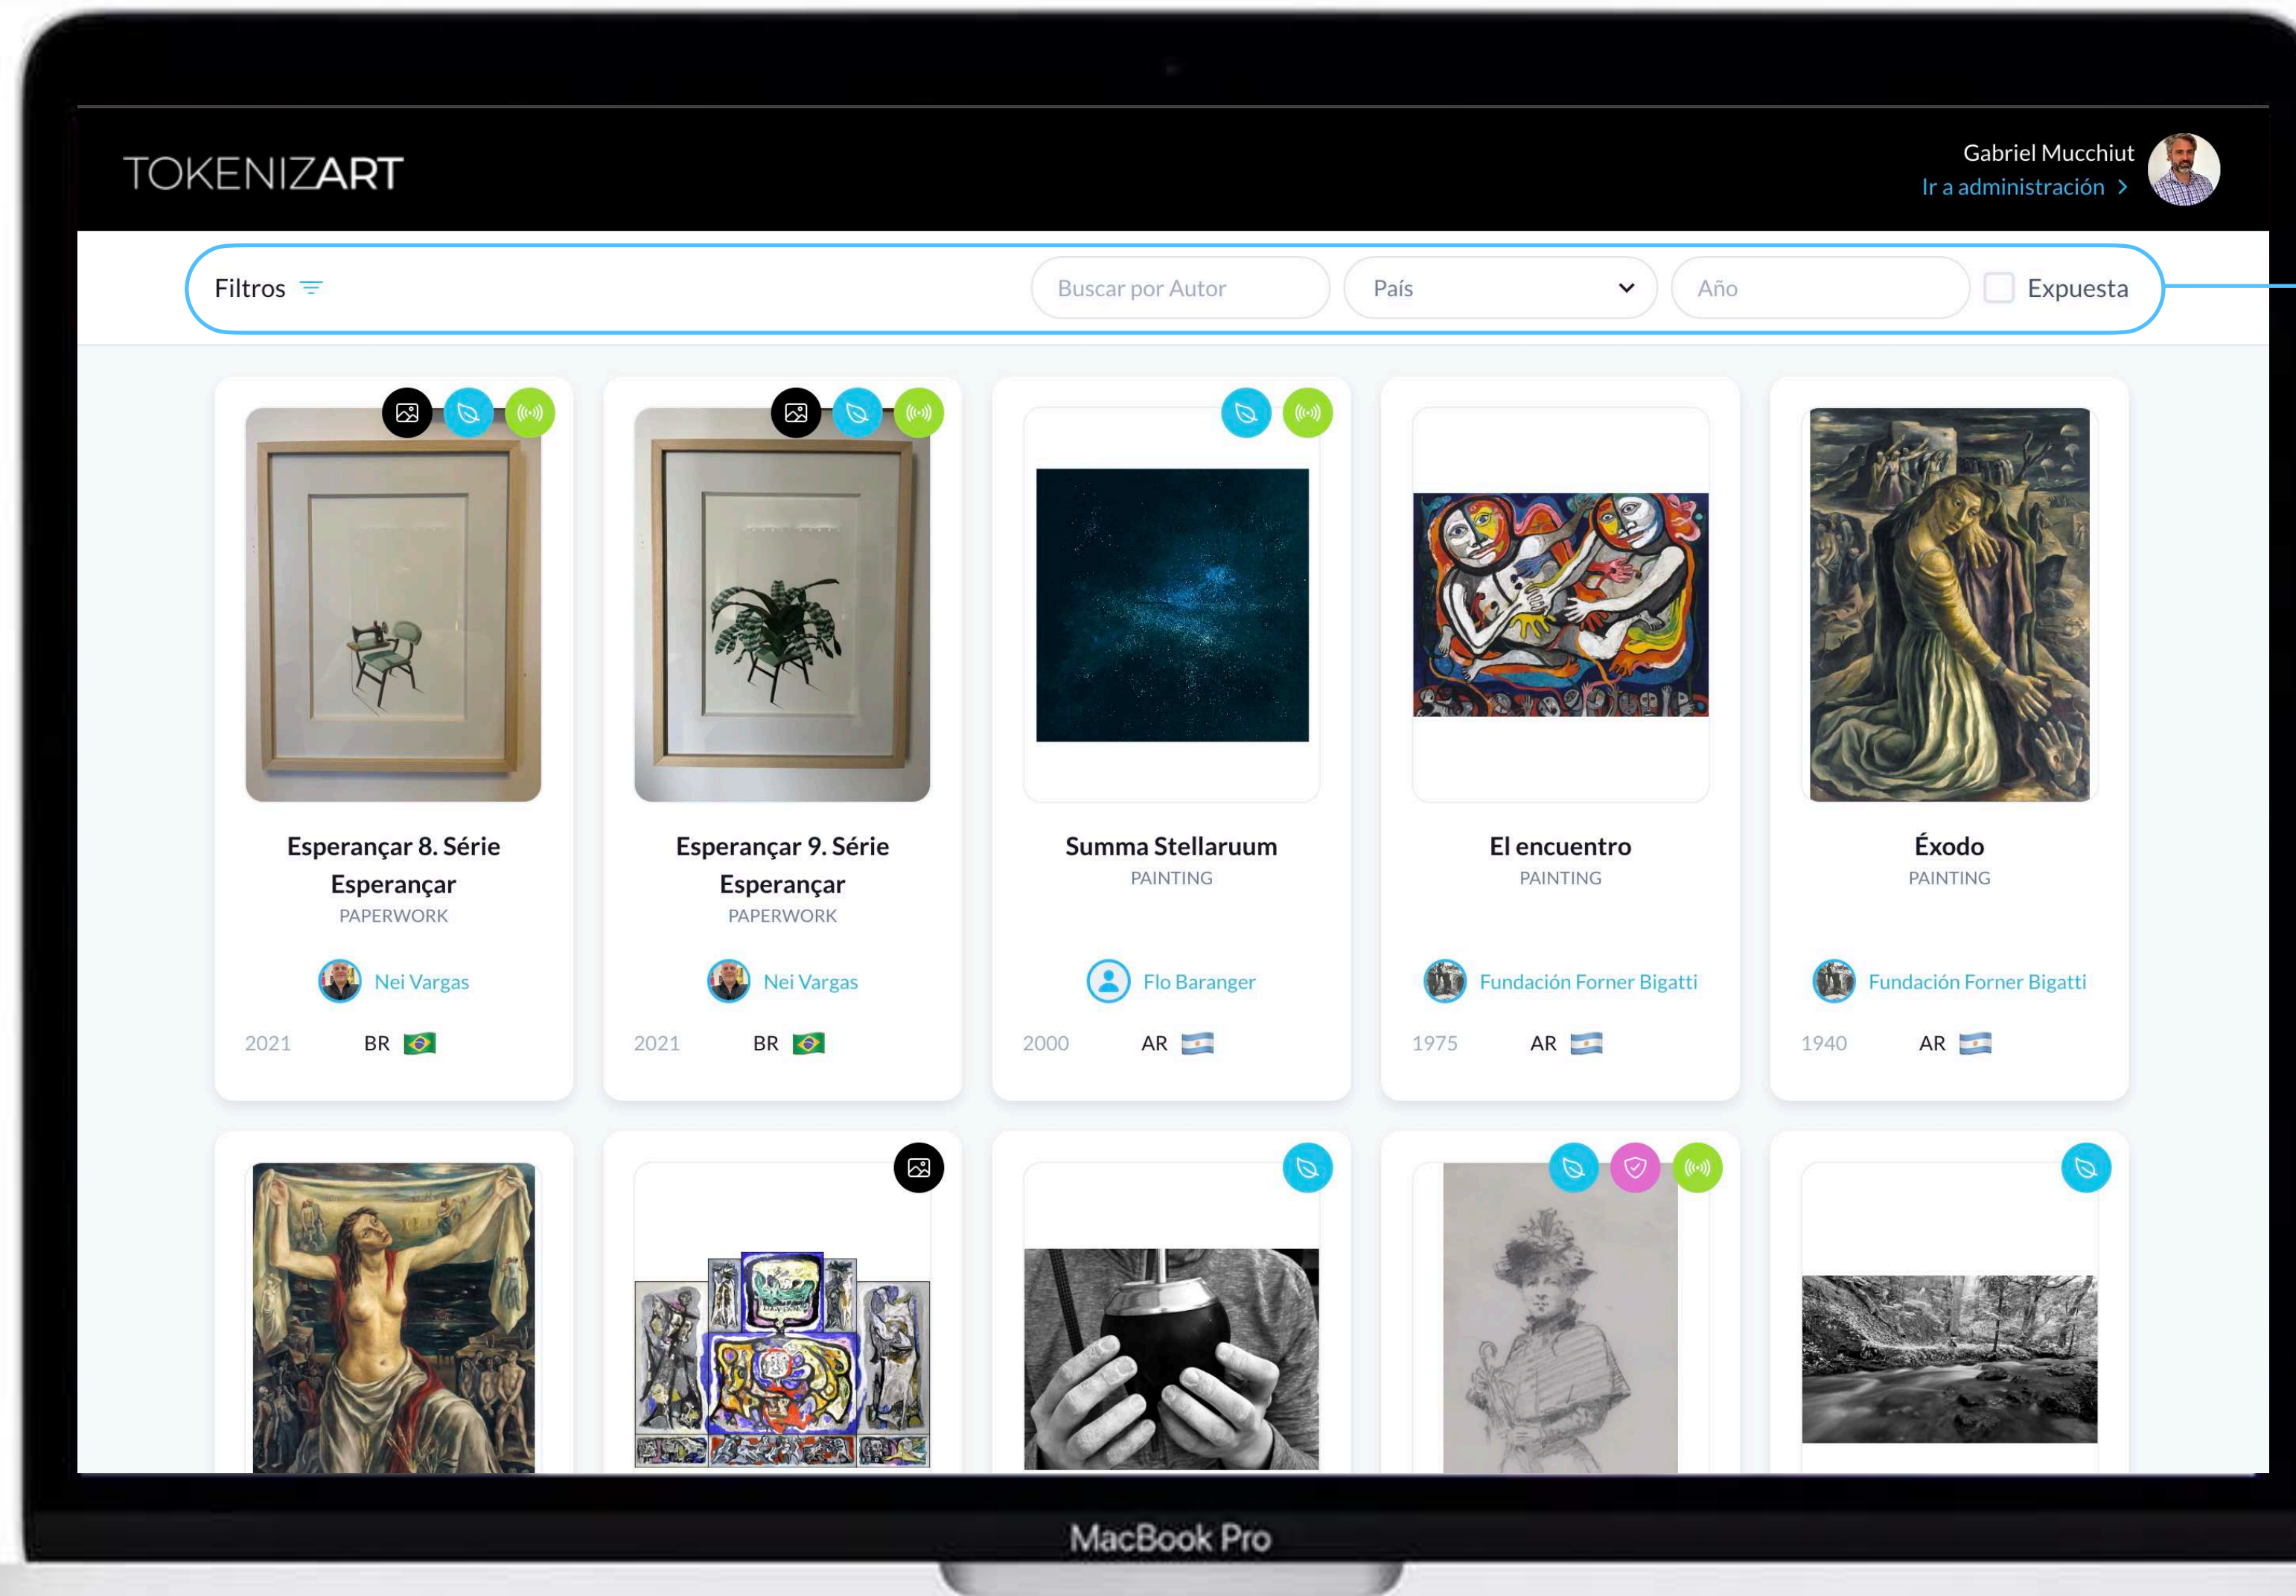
TOKENIZART

Gabriel Mucchiut
Ir a administración >

Filtros

Buscar por Autor

País

Año

Expuesta

Esperançar 8. Série Esperançar
PAPERWORK
Nei Vargas
2021 BR

Esperançar 9. Série Esperançar
PAPERWORK
Nei Vargas
2021 BR

Summa Stellaruum
PAINTING
Flo Baranger
2000 AR

El encuentro
PAINTING
Fundación Forner Bigatti
1975 AR

Éxodo
PAINTING
Fundación Forner Bigatti
1940 AR

MacBook Pro